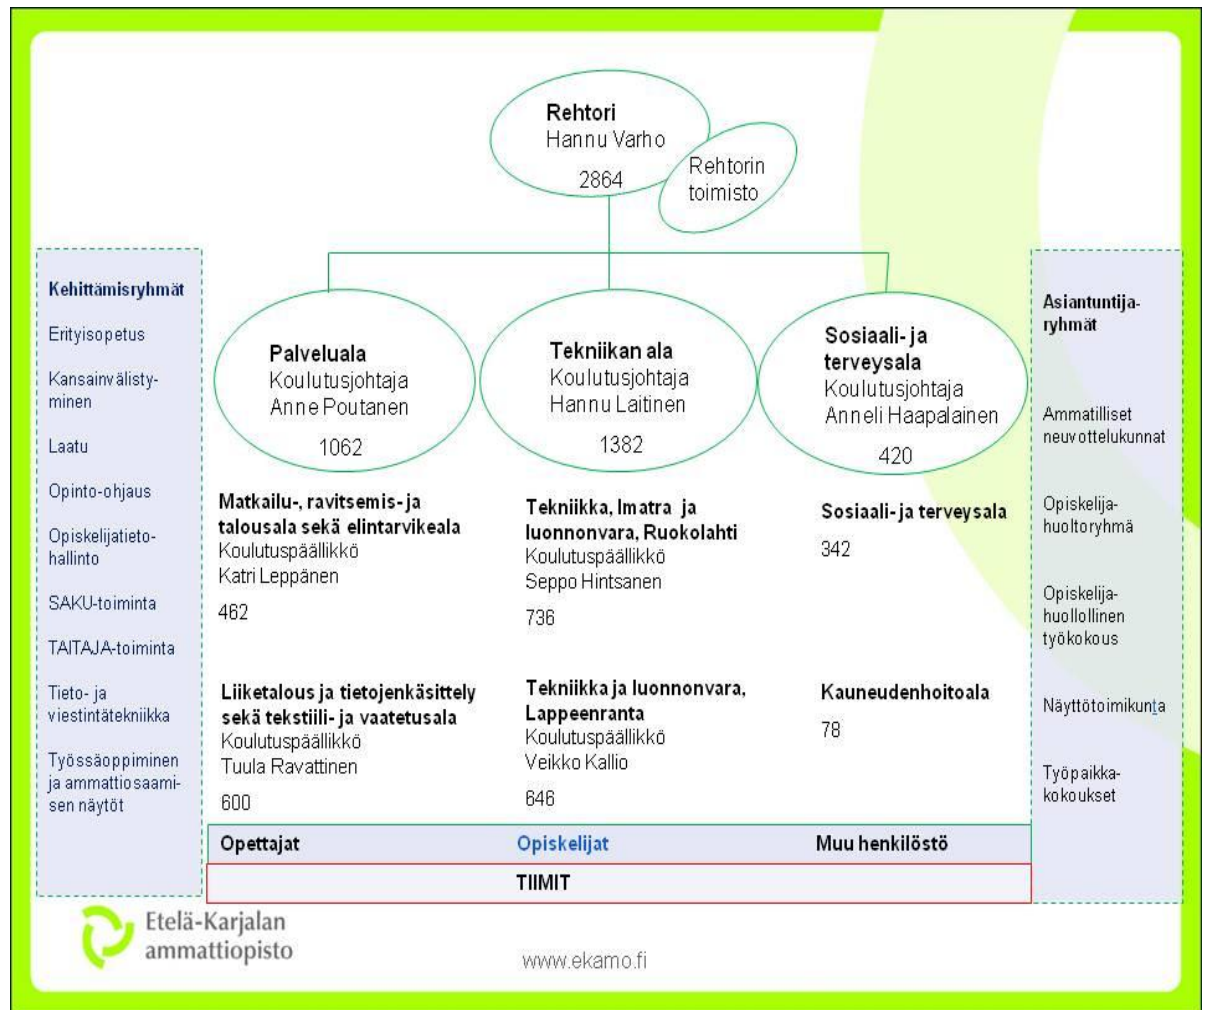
Rehtori
Hannu Varho
2864

Rehtorin toimisto

Kehittämisryhmät

Erityisopetus

Kansainvälistyminen

Laatu

Opinto-ohjaus

Opiskelijatietohallinto

SAKU-toiminta

TAITAJA-toiminta

Tieto- ja viestintätekniikka

Työssäoppiminen ja ammattiosaamisen näytöt

Palveluala
Koulutusjohtaja
Anne Poutanen
1062

Matkailu-, ravitsemis- ja talousala sekä elintarvikeala
Koulutuspäällikkö
Katri Leppänen
462

Liiketalous ja tietojenkäsittely sekä tekstiili- ja vaatetusala
Koulutuspäällikkö
Tuula Ravattinen
600

Tekniikan ala
Koulutusjohtaja
Hannu Laitinen
1382

Tekniikka, Imatra ja luonnonvara, Ruokolahti
Koulutuspäällikkö
Seppo Hintsanen
736

Tekniikka ja luonnonvara, Lappeenranta
Koulutuspäällikkö
Veikko Kallio
646

Sosiaali- ja terveysala
Koulutusjohtaja
Anneli Haapalainen
420

Sosiaali- ja terveysala
342

Kauneudenhoitoala
78

Asiantuntijaryhmät

Ammatilliset neuvottelukunnat

Opiskelijahuoltoryhmä

Opiskelijahuollollinen työkokous

Näyttötoimikunta

Työpaikkakokoukset

| Opettajat | Opiskelijat | Muu henkilöstö |
|---|---|---|
| | TIIMIT | |

Etelä-Karjalan ammattiopisto

www.ekamo.fi